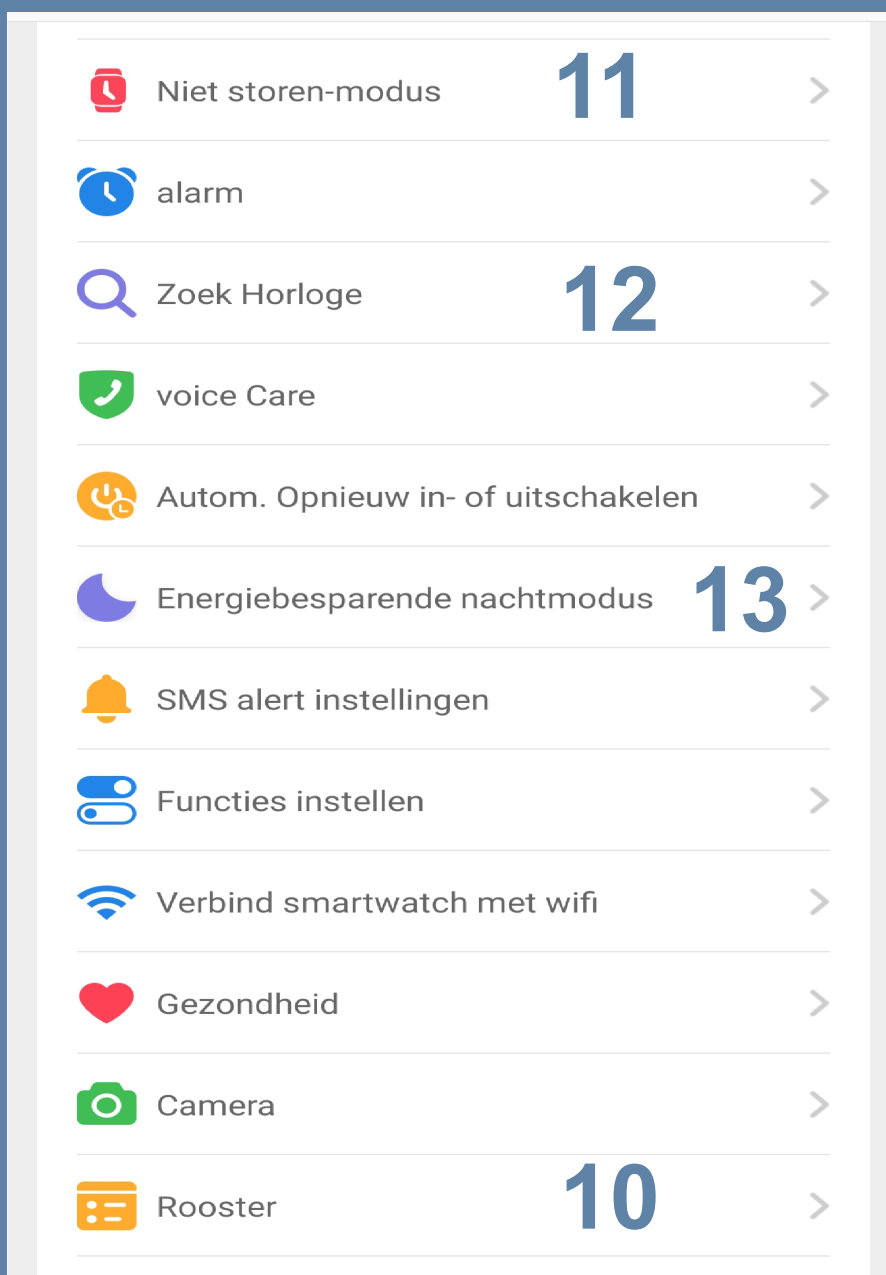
Niet storen-modus 11 >

alarm >

Zoek Horloge 12 >

voice Care >

Autom. Opnieuw in- of uitschakelen >

Energiebesparende nachtmodus 13 >

SMS alert instellingen >

Functies instellen >

Verbind smartwatch met wifi >

Gezondheid >

Camera >

Rooster 10 >